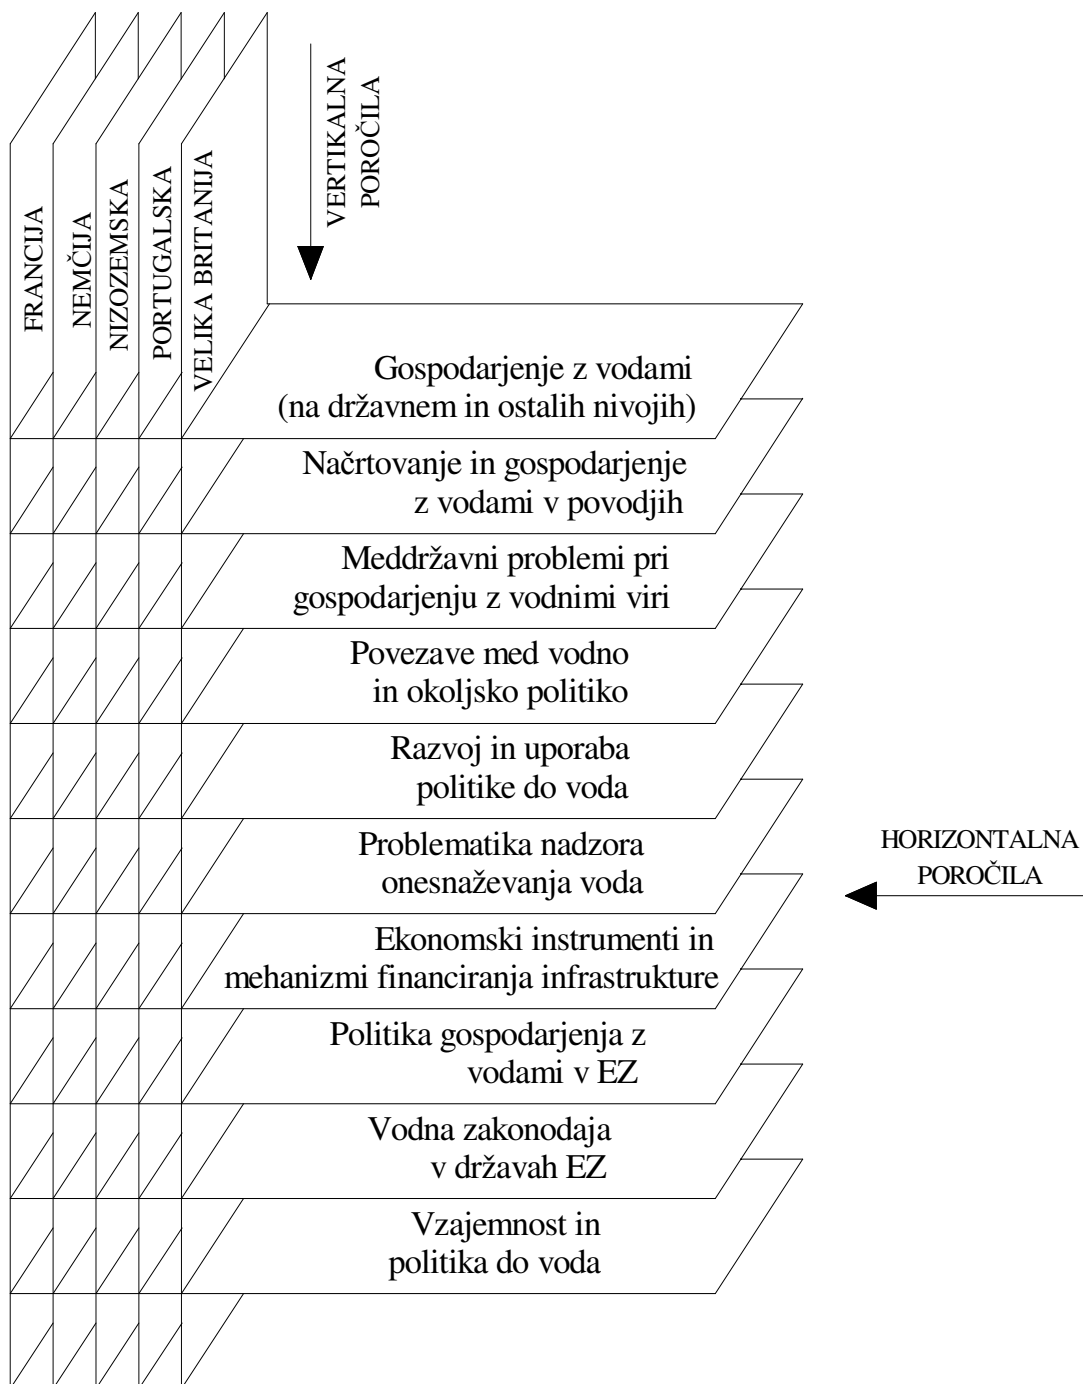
FRANCIJA
NEMČIJA
NIZOZEMSKA
PORTUGALSKA
VELIKA BRITANIJA

VERTIKALNA POROČILA

Gospodarjenje z vodami (na državnem in ostalih nivojih)

Načrtovanje in gospodarjenje z vodami v povodjih

Meddržavni problemi pri gospodarjenju z vodnimi viri

Povezave med vodno in okoljsko politiko

Razvoj in uporaba politike do voda

Problematika nadzora onesnaževanja voda

HORIZONTALNA POROČILA

Ekonomski instrumenti in mehanizmi financiranja infrastrukture

Politika gospodarjenja z vodami v EZ

Vodna zakonodaja v državah EZ

Vzajemnost in politika do voda